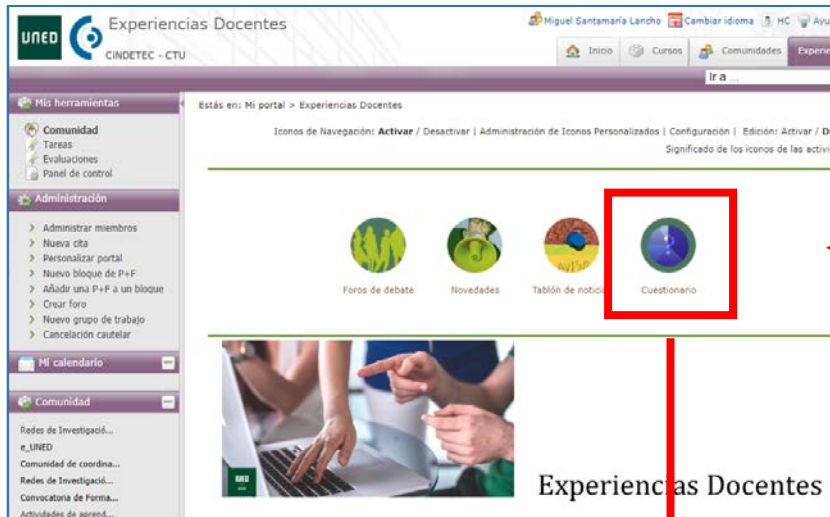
UNED Experiencias Docentes
CINDETEC - CTU

Miguel Santamaría Lancho Cambiar idioma HC Ayu

Inicio Cursos Comunidades Experie

Ir a ...

Mis herramientas
Comunidad
Tareas
Evaluaciones
Panel de control

Administración
Administrar miembros
Nueva cita
Personalizar portal
Nuevo bloque de P+F
Añadir una P+F a un bloque
Crear foro
Nuevo grupo de trabajo
Cancelación cautelar

Mi calendario

Comunidad
Redes de Investigació...
e_UNED
Comunidad de coordina...
Redes de Investigació...
Convocatoria de Forma...
Actividades de aprend...

Estás en: Mi portal > Experiencias Docentes

Iconos de Navegación: Activar / Desactivar | Administración de Iconos Personalizados | Configuración | Edición: Activar / D
Significado de los iconos de las activi

Foros de debate
Novedades
Tablón de notici
Cuestionario

UNED

Experiencias Docentes